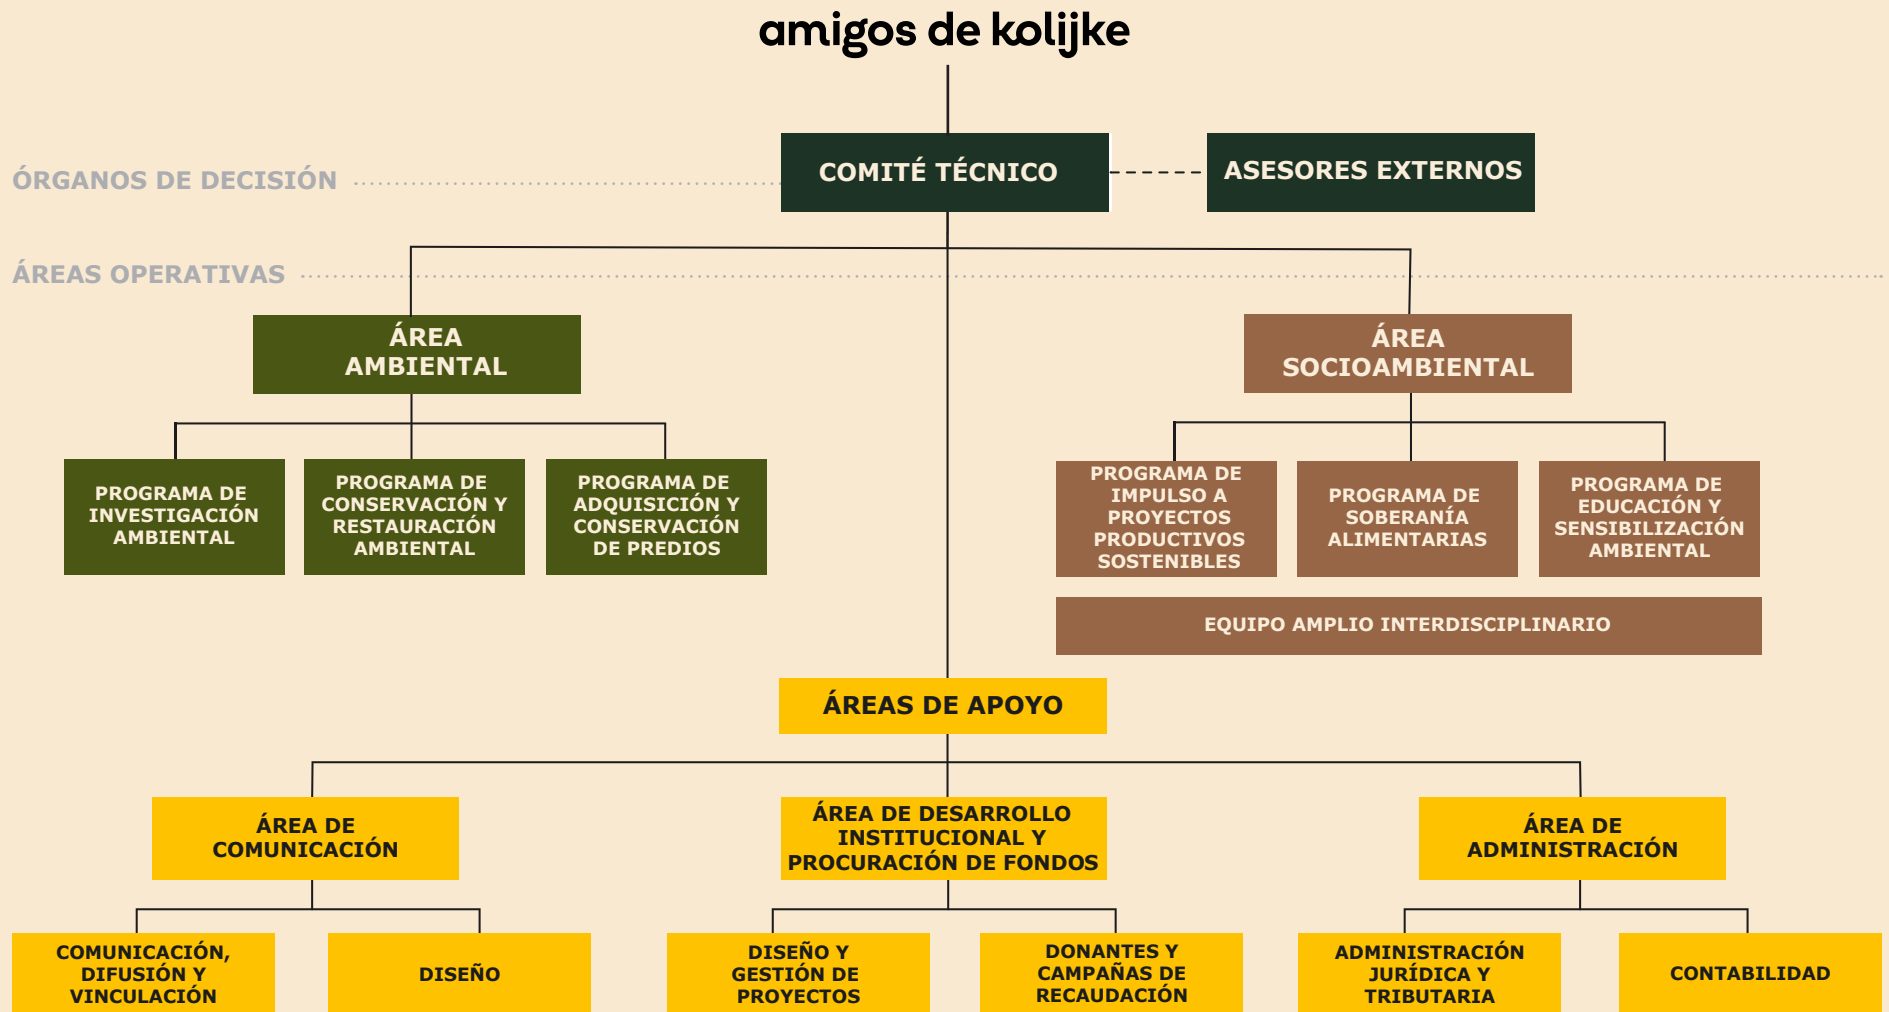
amigos de kolijke

ÓRGANOS DE DECISIÓN

COMITÉ TÉCNICO

ASESORES EXTERNOS

ÁREAS OPERATIVAS

ÁREA AMBIENTAL

ÁREA SOCIOAMBIENTAL

PROGRAMA DE INVESTIGACIÓN AMBIENTAL

PROGRAMA DE CONSERVACIÓN Y RESTAURACIÓN AMBIENTAL

PROGRAMA DE ADQUISICIÓN Y CONSERVACIÓN DE PREDIOS

PROGRAMA DE IMPULSO A PROYECTOS PRODUCTIVOS SOSTENIBLES

PROGRAMA DE SOBERANÍA ALIMENTARIAS

PROGRAMA DE EDUCACIÓN Y SENSIBILIZACIÓN AMBIENTAL

EQUIPO AMPLIO INTERDISCIPLINARIO

ÁREAS DE APOYO

ÁREA DE COMUNICACIÓN

ÁREA DE DESARROLLO INSTITUCIONAL Y PROCURACIÓN DE FONDOS

ÁREA DE ADMINISTRACIÓN

COMUNICACIÓN, DIFUSIÓN Y VINCULACIÓN

DISEÑO

DISEÑO Y GESTIÓN DE PROYECTOS

DONANTES Y CAMPAÑAS DE RECAUDACIÓN

ADMINISTRACIÓN JURÍDICA Y TRIBUTARIA

CONTABILIDAD